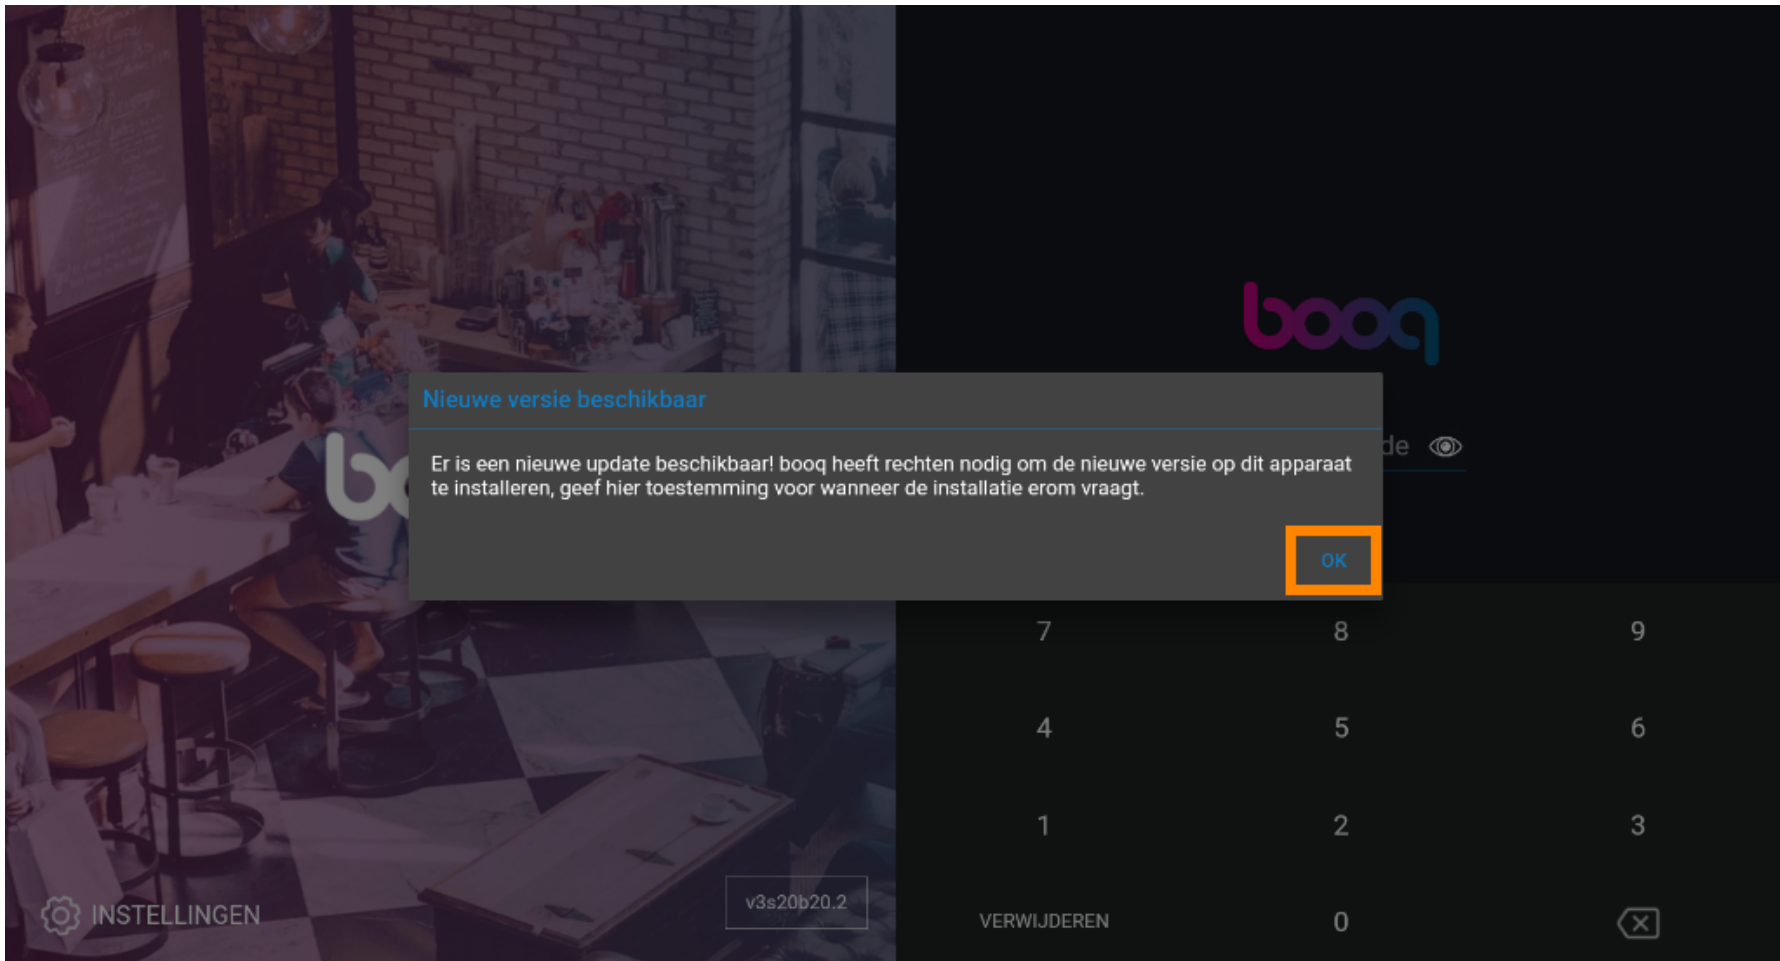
booq

Nieuwe versie beschikbaar

Er is een nieuwe update beschikbaar! booq heeft rechten nodig om de nieuwe versie op dit apparaat te installeren, geef hier toestemming voor wanneer de installatie erom vraagt.

OK

de

| 7 | 8 | 9 |
|---|---|---|
| 4 | 5 | 6 |
| 1 | 2 | 3 |
| VERWIJDEREN | 0 | |

INSTELLINGEN

v3s20b20.2